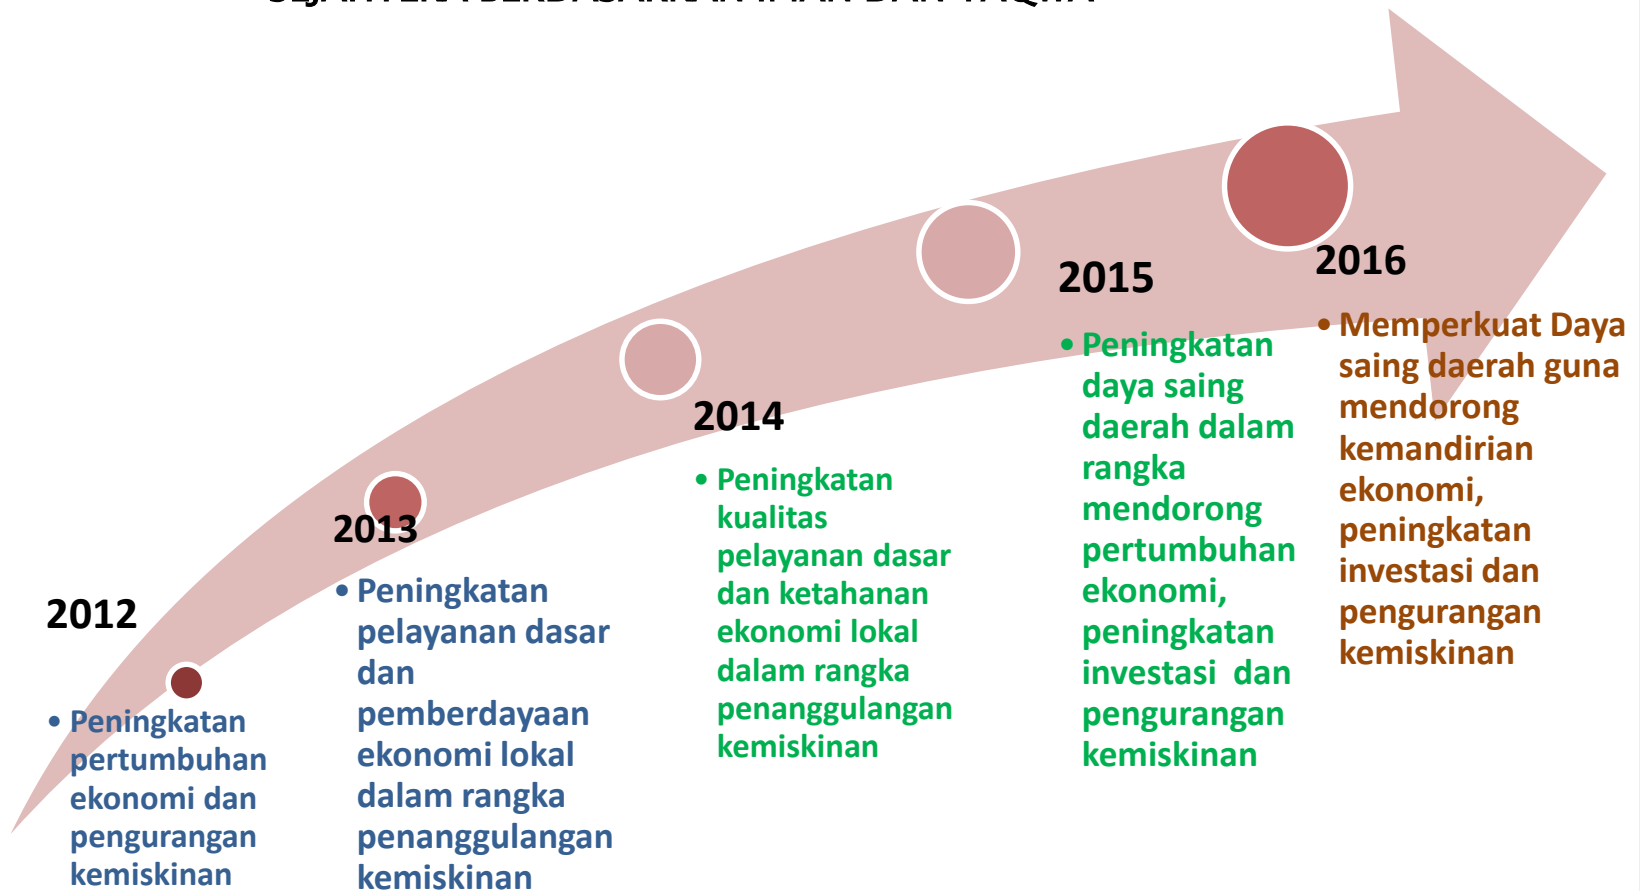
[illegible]

2012

• Peningkatan pertumbuhan ekonomi dan pengurangan kemiskinan

2013

• Peningkatan pelayanan dasar dan pemberdayaan ekonomi lokal dalam rangka penanggulangan kemiskinan

2014

• Peningkatan kualitas pelayanan dasar dan ketahanan ekonomi lokal dalam rangka penanggulangan kemiskinan

2015

• Peningkatan daya saing daerah dalam rangka mendorong pertumbuhan ekonomi, peningkatan investasi dan pengurangan kemiskinan

2016

• Memperkuat Daya saing daerah guna mendorong kemandirian ekonomi, peningkatan investasi dan pengurangan kemiskinan